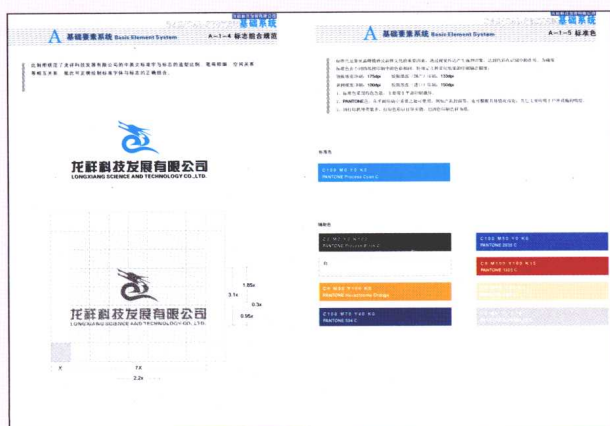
基础系统

A 基础要素系统 Basic Element System

A-1-4 标志组合规范

此规范规定了龙祥科技发展有限公司的中英文标准字与标志的组合比例、规格明确，任何未来要相互关系，既然不正确控制标准字体与标志的正确组合。

龙祥科技发展有限公司
LONGXIANG SCIENCE AND TECHNOLOGY CO.,LTD.

1.85x
3.1x
0.3x
0.95x

龙祥科技发展有限公司
LONGXIANG SCIENCE AND TECHNOLOGY CO.,LTD.

7X
2.2x

基础系统

A 基础要素系统 Basic Element System

A-1-5 标准色

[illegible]
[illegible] 175dpi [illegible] 133dpi
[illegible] 100dpi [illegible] 700dpi
1. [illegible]
2. PANTONE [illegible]
3. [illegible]

标准色

C100 M0 Y0 K0
PANTONE Process Cyan C

辅助色

C0 M0 Y0 K100
PANTONE Process Black C

白

C0 M60 Y100 K0
PANTONE Hexachrome Orange

C100 M70 Y40 K0
PANTONE 534 C

C100 M80 Y0 K0
PANTONE 2935 C

C0 M100 Y100 K10
PANTONE 1805 C

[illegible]

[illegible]